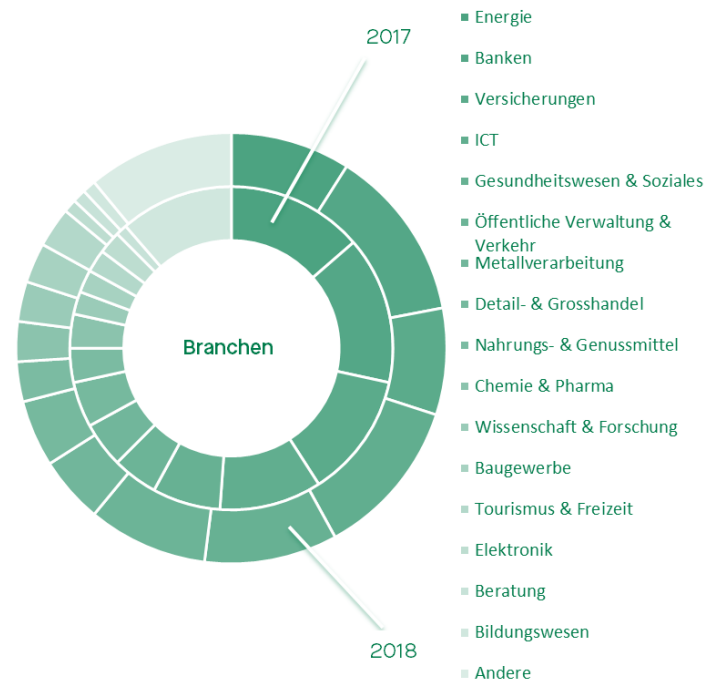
2017

Branchen

2018

Energie
Banken
Versicherungen
ICT
Gesundheitswesen & Soziales
Öffentliche Verwaltung & Verkehr
Metallverarbeitung
Detail- & Grosshandel
Nahrungs- & Genussmittel
Chemie & Pharma
Wissenschaft & Forschung
Baugewerbe
Tourismus & Freizeit
Elektronik
Beratung
Bildungswesen
Andere